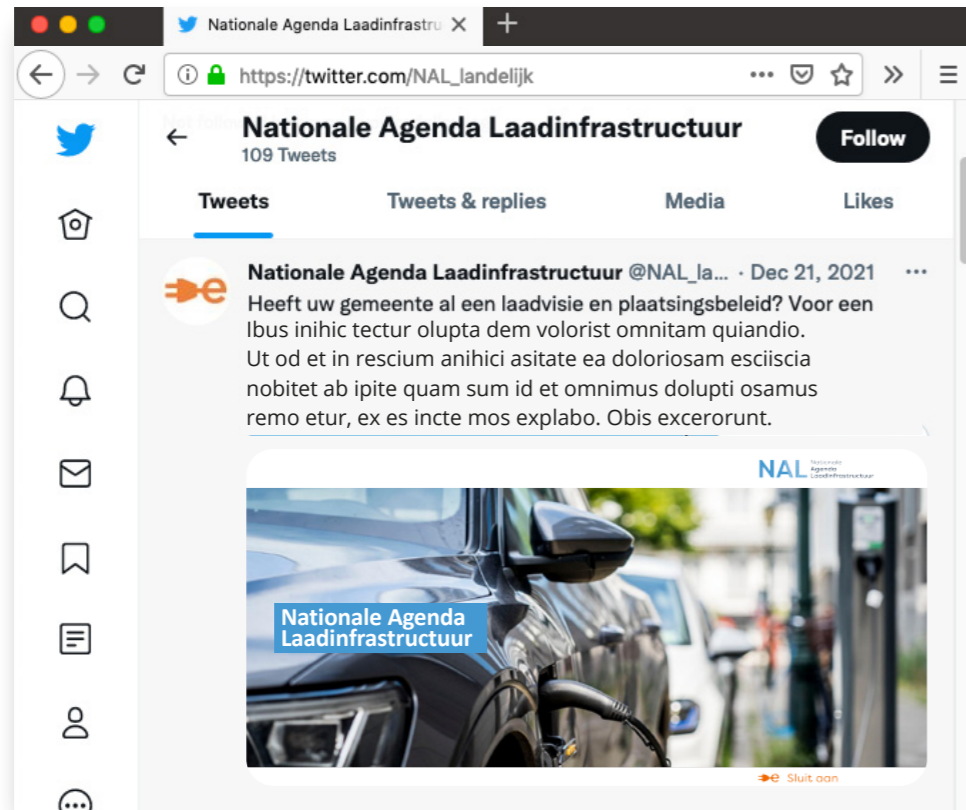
Nationale Agenda Laadinfrastru

https://twitter.com/NAL_landelijk

Nationale Agenda Laadinfrastructuur
109 Tweets

Follow

Tweets
Tweets & replies
Media
Likes

Nationale Agenda Laadinfrastructuur @NAL_la... · Dec 21, 2021

Heeft uw gemeente al een laadvisie en plaatsingsbeleid? Voor een
Ibus inihic tectur olupta dem volorist omnitam quiandio.
Ut od et in rescium anihici asitate ea doloriosam esciiscia nobitet ab ipite quam sum id et omnimus dolupti osamus remo etur, ex es incte mos explabo. Obis excerorunt.

NAL Nationale Agenda Laadinfrastructuur

Nationale Agenda Laadinfrastructuur

Sluit aan